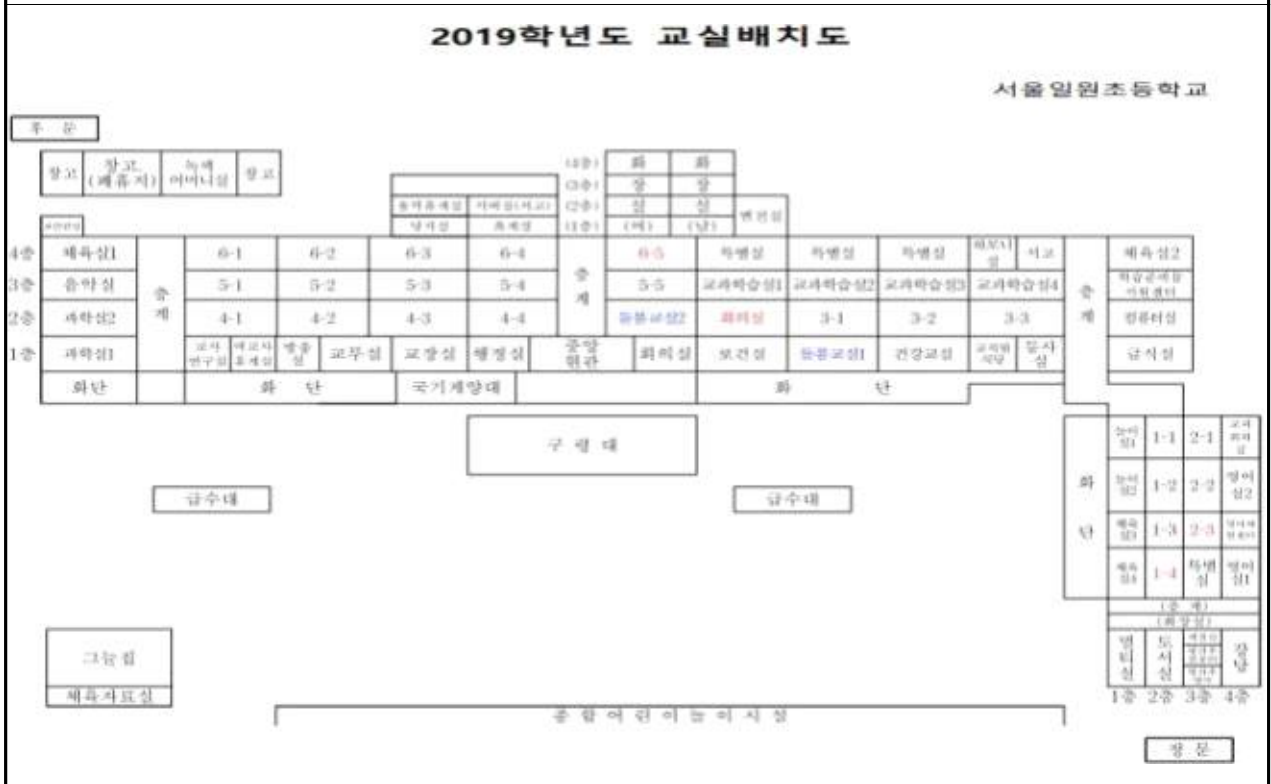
2019학년도 교실배치도

서울일원초등학교

후문

창고 | 창고 (폐휴지) | 녹색 어머니실 | 창고

| | | | | |
|---|---|---|---|---|
| (4층) | 화 | 화 | | |
| (3층) | 장 | 장 | | |
| (2층) | 실 | 실 | | |
| (1층) | (여) | (남) | 변전실 | |

음악준비실 | 어학실(서고)
당직실 | 유계실

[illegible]

| | | | | | | | | | | | | | | | |
|---|---|---|---|---|---|---|---|---|---|---|---|---|---|---|---|
| 4층 | 체육실1 | 층계 | 6-1 | 6-2 | 6-3 | 6-4 | 층계 | 6-5 | 특별실 | 특별실 | 특별실 | 외보시실 | 서고 | 층계 | 체육실2 |
| 3층 | 음악실 | | 5-1 | 5-2 | 5-3 | 5-4 | | 5-5 | 교과학습실1 | 교과학습실2 | 교과학습실3 | 교과학습실4 | | | 학습준비물 지원센터 |
| 2층 | 과학실2 | | 4-1 | 4-2 | 4-3 | 4-4 | | 돌봄교실2 | 회의실 | 3-1 | 3-2 | 3-3 | | | 컴퓨터실 |
| 1층 | 과학실1 | | 교사연구실 · 여교사휴게실 · 방송실 · 교무실 | 교장실 | 행정실 | 중앙현관 | | 회의실 | 보건실 | 돌봄교실1 | 건강교실 | 교직원식당 · 입사실 | | | 급식실 |

화단 | 화단 | 국기게양대 | 화단

구령대

급수대

급수대

| | | | | |
|---|---|---|---|---|
| 화단 | 놀이실1 | 1-1 | 2-1 | 교과전담 |
| | 놀이실2 | 1-2 | 2-2 | 영어실2 |
| | 체육실3 | 1-3 | 2-3 | 영어 전용 |
| | 체육실4 | 1-4 | 특별실 | 영어실1 |

(층계)
(화장실)

| 병리실 | 도서실 | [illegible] | 강당 |
|---|---|---|---|
| 1층 | 2층 | 3층 | 4층 |

그늘집

체육자료실

종합어린이놀이시설

정문